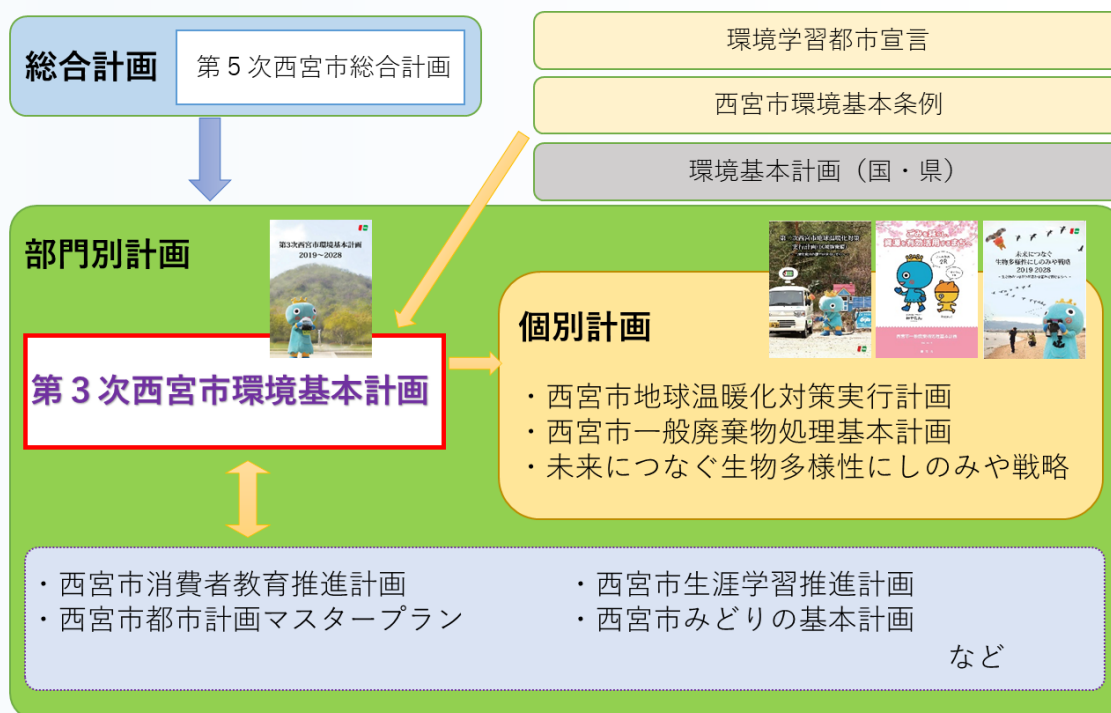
総合計画

第５次西宮市総合計画

環境学習都市宣言

西宮市環境基本条例

環境基本計画（国・県）

部門別計画

第3次西宮市環境基本計画 2019～2028

第３次西宮市環境基本計画

個別計画

未来につなぐ生物多様性にしのみや戦略 2019 2028

・西宮市地球温暖化対策実行計画
・西宮市一般廃棄物処理基本計画
・未来につなぐ生物多様性にしのみや戦略

・西宮市消費者教育推進計画
・西宮市都市計画マスタープラン
・西宮市生涯学習推進計画
・西宮市みどりの基本計画
など